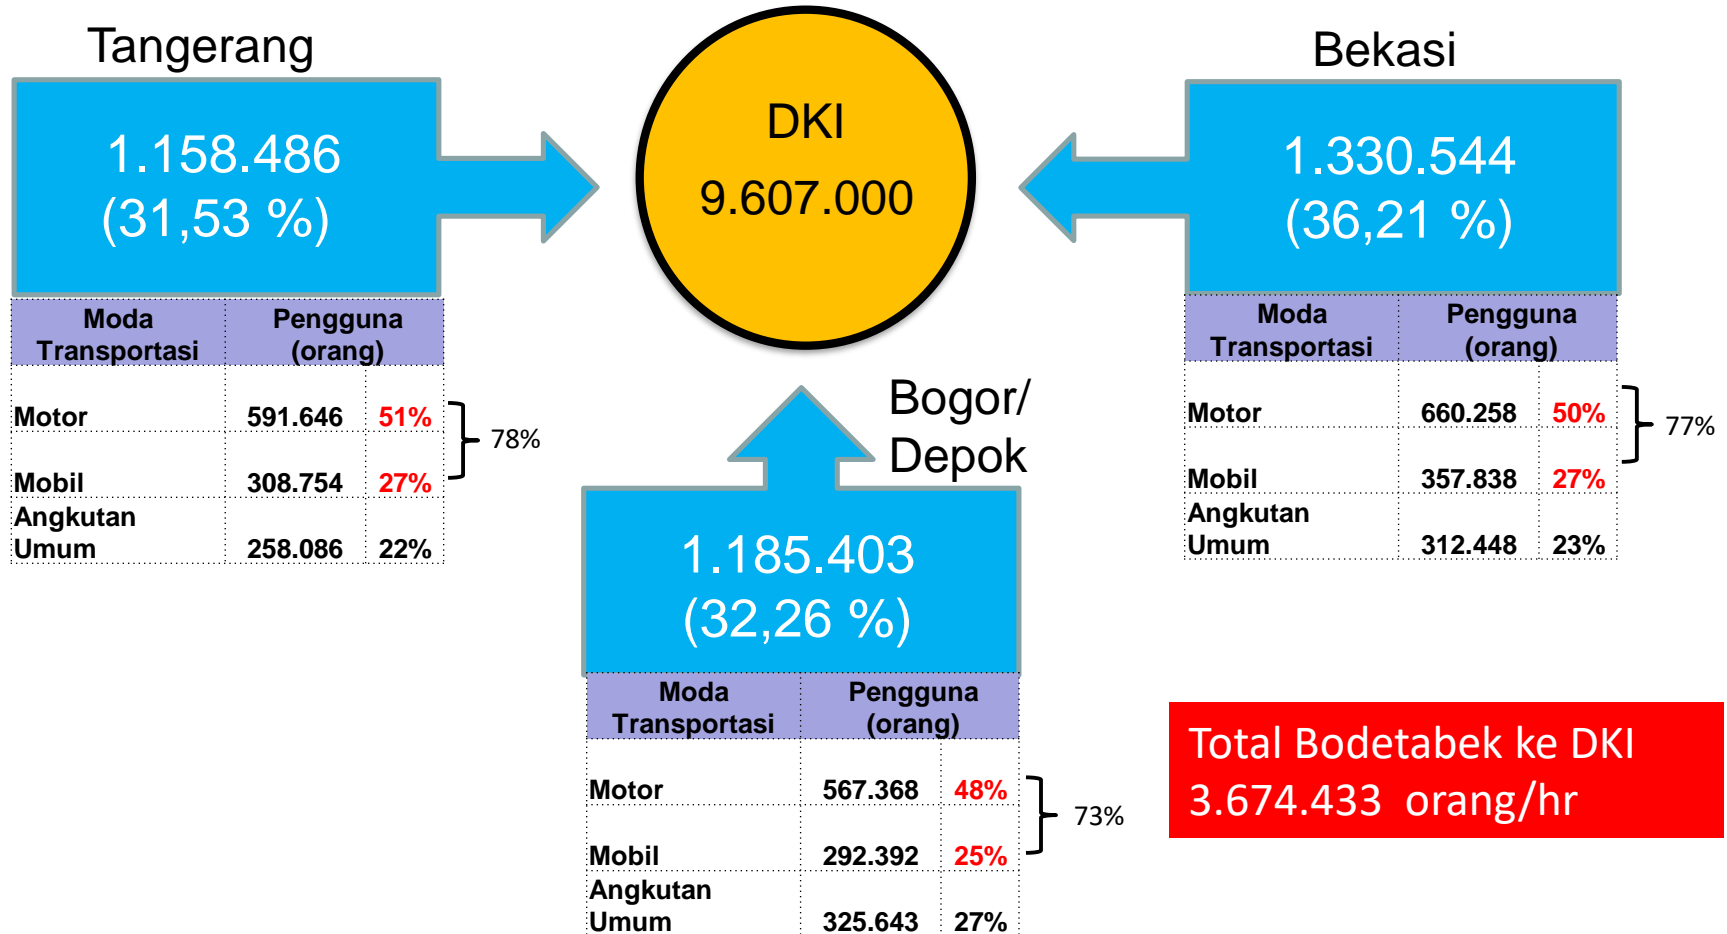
Tangerang

1.158.486
(31,53 %)

| Moda Transportasi | Pengguna (orang) | |
|---|---|---|
| Motor | 591.646 | 51% |
| Mobil | 308.754 | 27% |
| Angkutan Umum | 258.086 | 22% |

78%

DKI
9.607.000

Bekasi

1.330.544
(36,21 %)

| Moda Transportasi | Pengguna (orang) | |
|---|---|---|
| Motor | 660.258 | 50% |
| Mobil | 357.838 | 27% |
| Angkutan Umum | 312.448 | 23% |

77%

Bogor/
Depok

1.185.403
(32,26 %)

| Moda Transportasi | Pengguna (orang) | |
|---|---|---|
| Motor | 567.368 | 48% |
| Mobil | 292.392 | 25% |
| Angkutan Umum | 325.643 | 27% |

73%

Total Bodetabek ke DKI
3.674.433 orang/hr